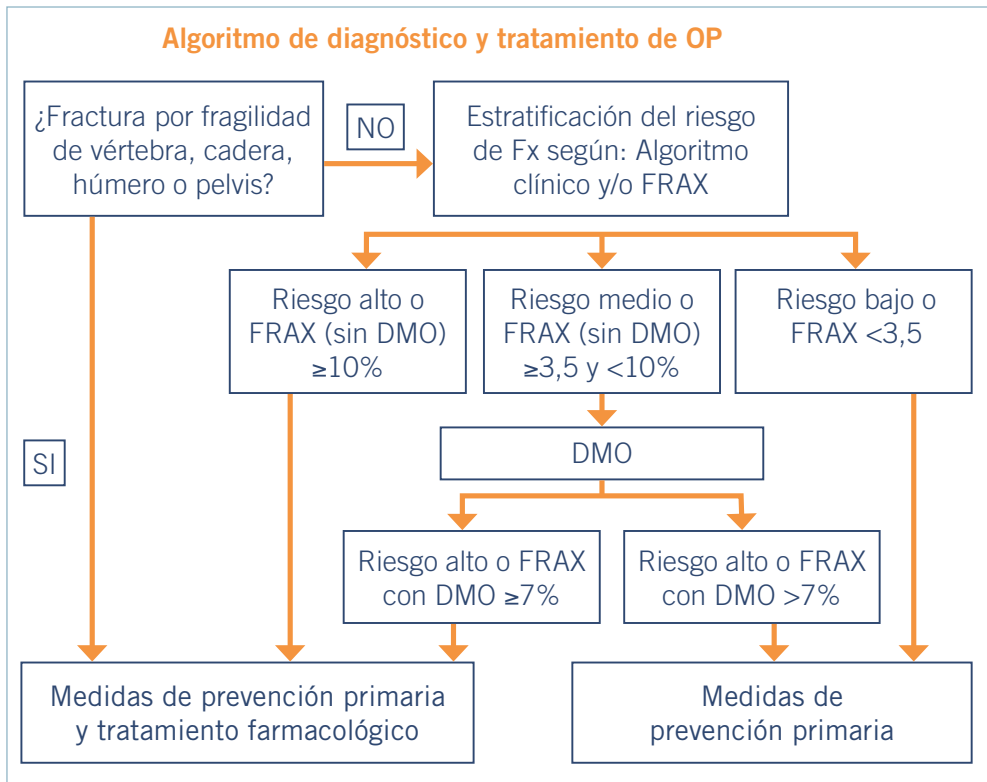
Algoritmo de diagnóstico y tratamiento de OP

¿Fractura por fragilidad de vértebra, cadera, húmero o pelvis?

NO

Estratificación del riesgo de Fx según: Algoritmo clínico y/o FRAX

Riesgo alto o FRAX (sin DMO) ≥10%

Riesgo medio o FRAX (sin DMO) ≥3,5 y <10%

Riesgo bajo o FRAX <3,5

SI

DMO

Riesgo alto o FRAX con DMO ≥7%

Riesgo alto o FRAX con DMO >7%

Medidas de prevención primaria y tratamiento farmacológico

Medidas de prevención primaria